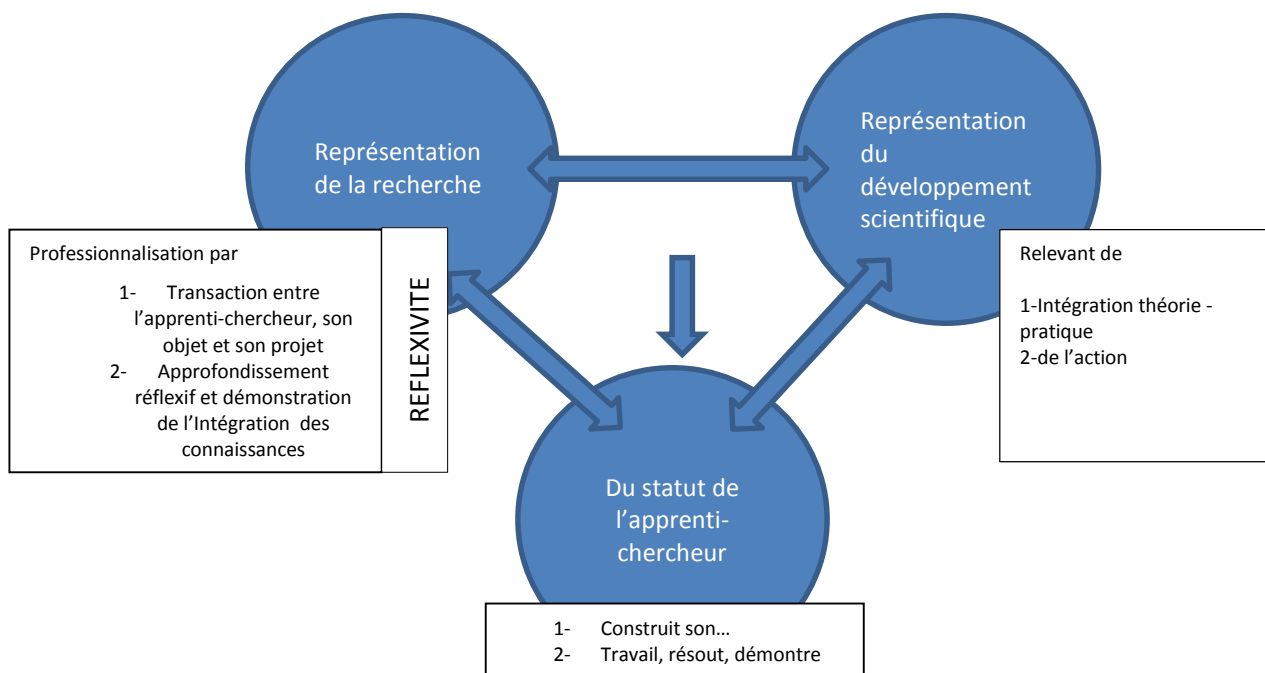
Représentation de la recherche

Représentation du développement scientifique

Professionnalisation par

1- Transaction entre l'apprenti-chercheur, son objet et son projet
2- Approfondissement réflexif et démonstration de l'Intégration des connaissances

REFLEXIVITE

Relevant de

1-Intégration théorie - pratique
2-de l'action

Du statut de l'apprenti-chercheur

1- Construit son…
2- Travail, résout, démontre